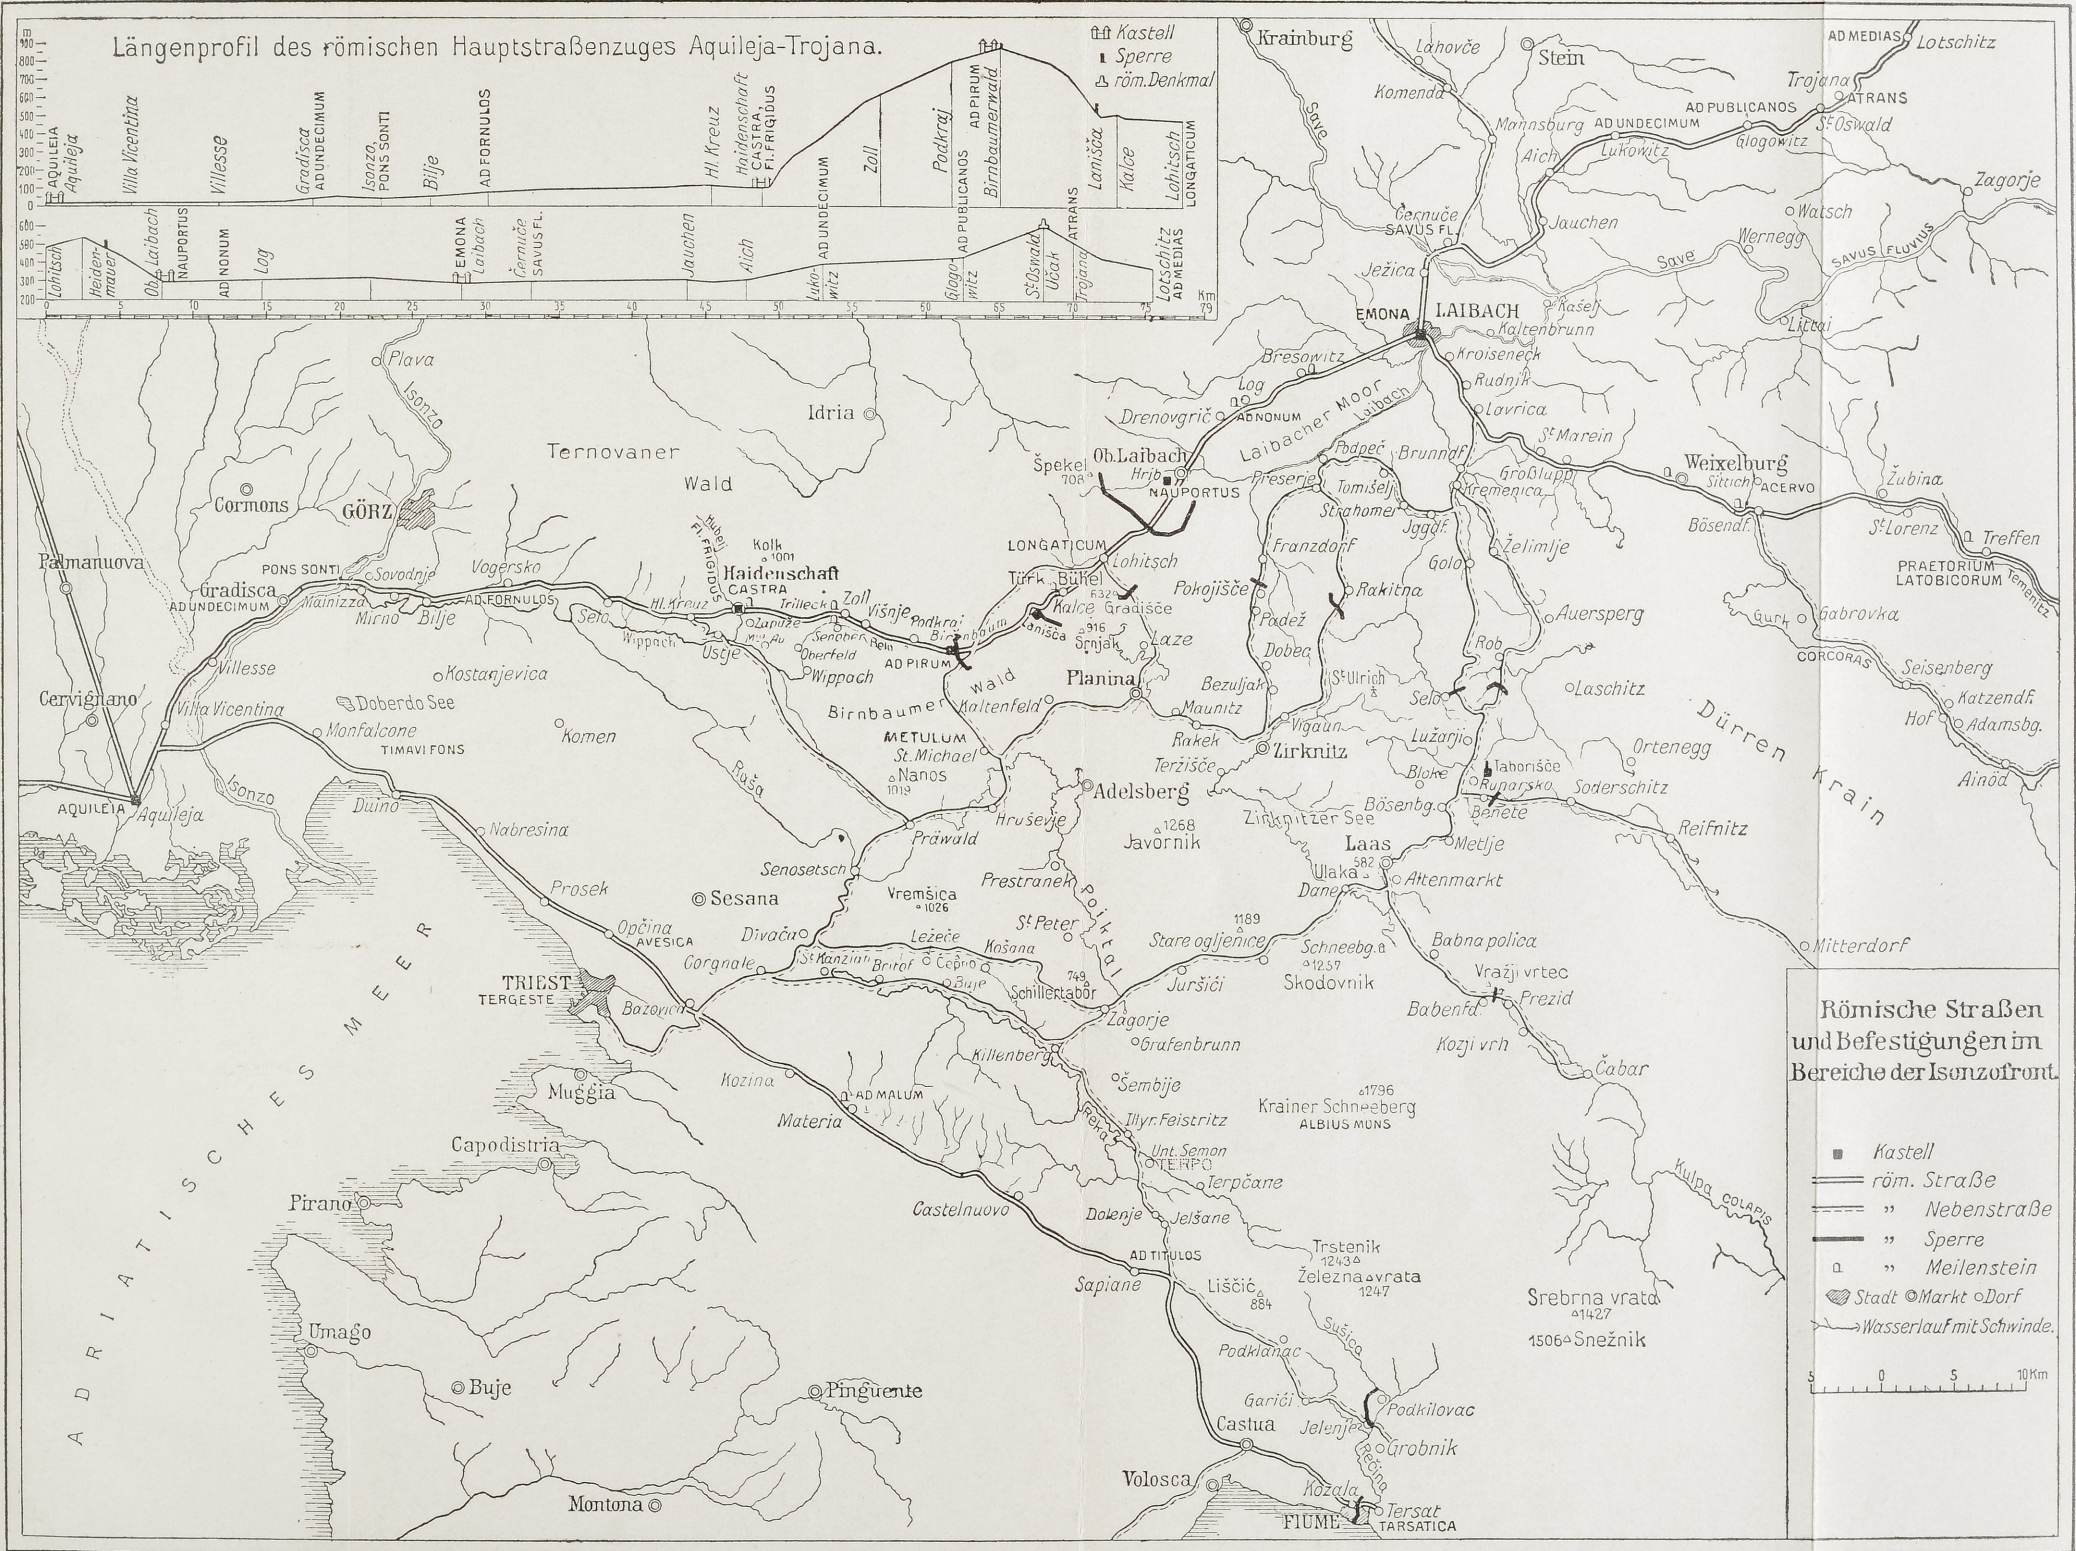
Längenprofil des römischen Hauptstraßenzuges Aquileja-Trojana.

Kastell
Sperre
röm. Denkmal

900
800
700
600
500
400
300
200
100
0

AQUILEIA Aquileja
Villa Vicentina
Villesse
Gradisca AD UNDECIMUM
Isonzo PONS SONTI
Bilje
AD FORNULOS
Hl. Kreuz
Haidenschaft CASTRA FL. FRIGIDUS
AD UNDECIMUM
Zoll
Podkraj
AD PIRUM Birnbaumerwald
Lanišča
Kalce
Lohitsch LONGATICUM

600
500
400
300
200

Lohitsch
Heidenmauer
Ob. Laibach NAUPORTUS
AD NONUM
Log
EMONA Laibach
Černuče SAVUS FL.
Jauchen
Aich
Lukowitz
AD PUBLICANOS Glogowitz
St. Oswald
Učak
ATRANS Trojana
Lotschitz AD MEDIAS

0 5 10 15 20 25 30 35 40 45 50 55 60 65 70 75 Km 79

Krainburg
Lahovče
Stein
AD MEDIAS
Lotschitz
Komenda
Trojana
ATRANS
AD PUBLICANOS
Mannsburg
AD UNDECIMUM
St. Oswald
Save
Aich
Lukowitz
Glogowitz
Zagorje
Černuče
SAVUS FL.
Jauchen
Watsch
Wernegg
Save
SAVUS FLUVIUS
Ježica
EMONA
LAIBACH
Kašelj
Kaltenbrunn
Littai
Bresowitz
Kroiseneck
Log
AD NONUM
Rudnik
Drenovgrič
Laibacher Moor
Laibach
Lavrica
Plava
Idria
Isonzo
Špekel 708
Ob. Laibach
Hrib
NAUPORTUS
Podpeč
Brunndf.
St. Marein
Preserje
Tomišelj
Weixelburg
Sittich
ACERVO
Žubina
Ternovaner
Wald
Großlupp
Kremenica
Cormons
GÖRZ
Strahomer
Jggdf.
Bösendf.
St. Lorenz
Treffen
Palmanuova
Kolk 1001
Huhelj
FL. FRIGIDUS
LONGATICUM
Lohitsch
Franzdorf
Golo
Želimlje
PRAETORIUM LATOBICORUM
Temenitz
PONS SONTI
Haidenschaft
CASTRA
Türk. Bühel 634
Pokojišče
Rakitna
Gradisca
Savodnje
Vogersko
Zoll
Višnje
Kalce
Gradišče
AD UNDECIMUM
Mainizza
Mirno
Bilje
AD FORNULOS
Hl. Kreuz
Trilleck
Podkraj
Lanišča
916
Padež
Auersperg
Gurk
Gabrovka
Selo
Zapuže
Birnbaum
Srnjak
Laze
CORCORAS
Wippach
Ustje
Senober
Belo
Dobec
Rob
Villesse
Oberfeld
Wippach
AD PIRUM
Birnbaumer
Planina
Bezuljak
St. Ulrich
Selo
Laschitz
Seisenberg
Katzendf.
Kostanjevica
wald
Maunitz
Hof
Adamsbg.
Cervignano
Doberdo See
Villa Vicentina
Kaltenfeld
Rakek
Vigaun
Lužarje
Dürren Krain
Ortenegg
Monfalcone
TIMAVI FONS
Komen
METULUM
St. Michael
Nanos 1019
Teržišče
Zirknitz
Bloke
Taborišče
Runarsko
Soderschitz
Ainöd
Adelsberg
Bösenbg.
Baneté
Reifnitz
Isonzo
Duino
Raša
Hruševje
Javornik 1268
Zirknitzer See
AQUILEIA
Aquileja
Nabresina
Präwald
Metlje
Laas 582
Senosetsch
Prestranek
Ulaka
Altenmarkt
Poiktal
Dane
Prosek
Sesana
Vremšica 1026
Opčina
AVESICA
Divača
Ležeče
St. Peter
Stare ogljenice 1189
Babna polica
Mitterdorf
Corgnale
St. Kanzian
Britof
Čepno
Košana
Schneebg. 1257
Vražji vrtec
TRIEST
TERGESTE
Buje
749
Schillertabor
Juršiči
Skodovnik
Babenfd.
Prezid
Bazovica
Zagorje
ADRIATISCHES MEER
Grafenbrunn
Kozji vrh
Killenberg
Kozina
AD MALUM
Šembije
Čabar
Muggia
Materia
Illyr. Feistritz
Krainer Schneeberg 1796
ALBIUS MONS
Reka
Unt. Seman
Capodistria
TERPO
Terpčane
Kulpa
COLAPIS
Castelnuovo
Dolenje
Jelšane
Pirano
AD TITULOS
Trstenik 1243
Sapiane
Liščić 884
Železna vrata 1247
Srebrna vrata 1427
Sušica
1506 Snežnik
Umago
Podklanac
Buje
Pinguente
Garići
Podkilovac
Jelenje
Castua
Rečina
Grobnik
Volosca
Kozala
Montona
Tersat
FIUME
TARSATICA

Römische Straßen und Befestigungen im Bereiche der Isonzofront.

Kastell
röm. Straße
" Nebenstraße
" Sperre
" Meilenstein
Stadt
Markt
Dorf
Wasserlauf mit Schwinde.

5 0 5 10 Km